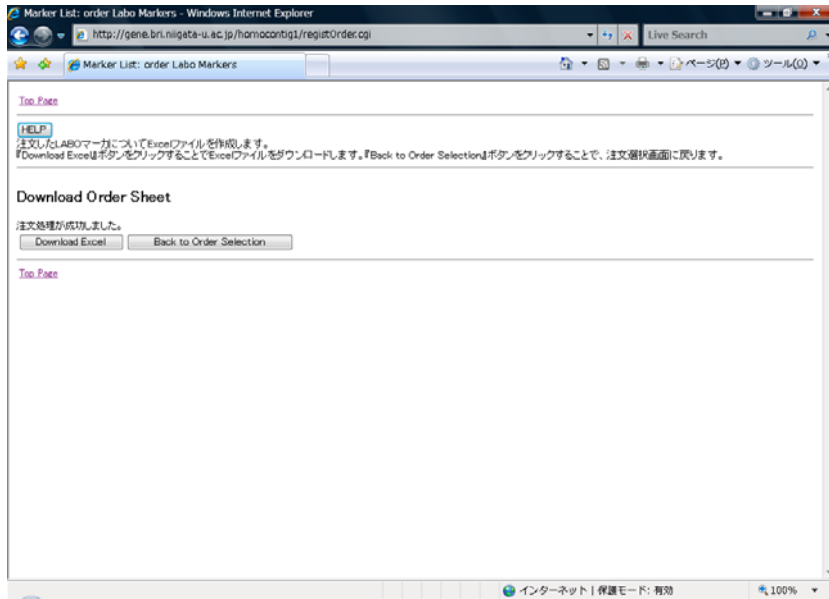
Marker List: order Labo Markers - Windows Internet Explorer

http://gene.bri.niigata-u.ac.jp/homocontig1/registOrder.cgi

Live Search

Marker List: order Labo Markers

ページ(P) ツール(O)

Top Page

HELP

注文したLABOマーカについてExcelファイルを作成します。
『Download Excel』ボタンをクリックすることでExcelファイルをダウンロードします。『Back to Order Selection』ボタンをクリックすることで、注文選択画面に戻ります。

Download Order Sheet

注文処理が成功しました。

Download Excel

Back to Order Selection

Top Page

インターネット | 保護モード: 有効

100%